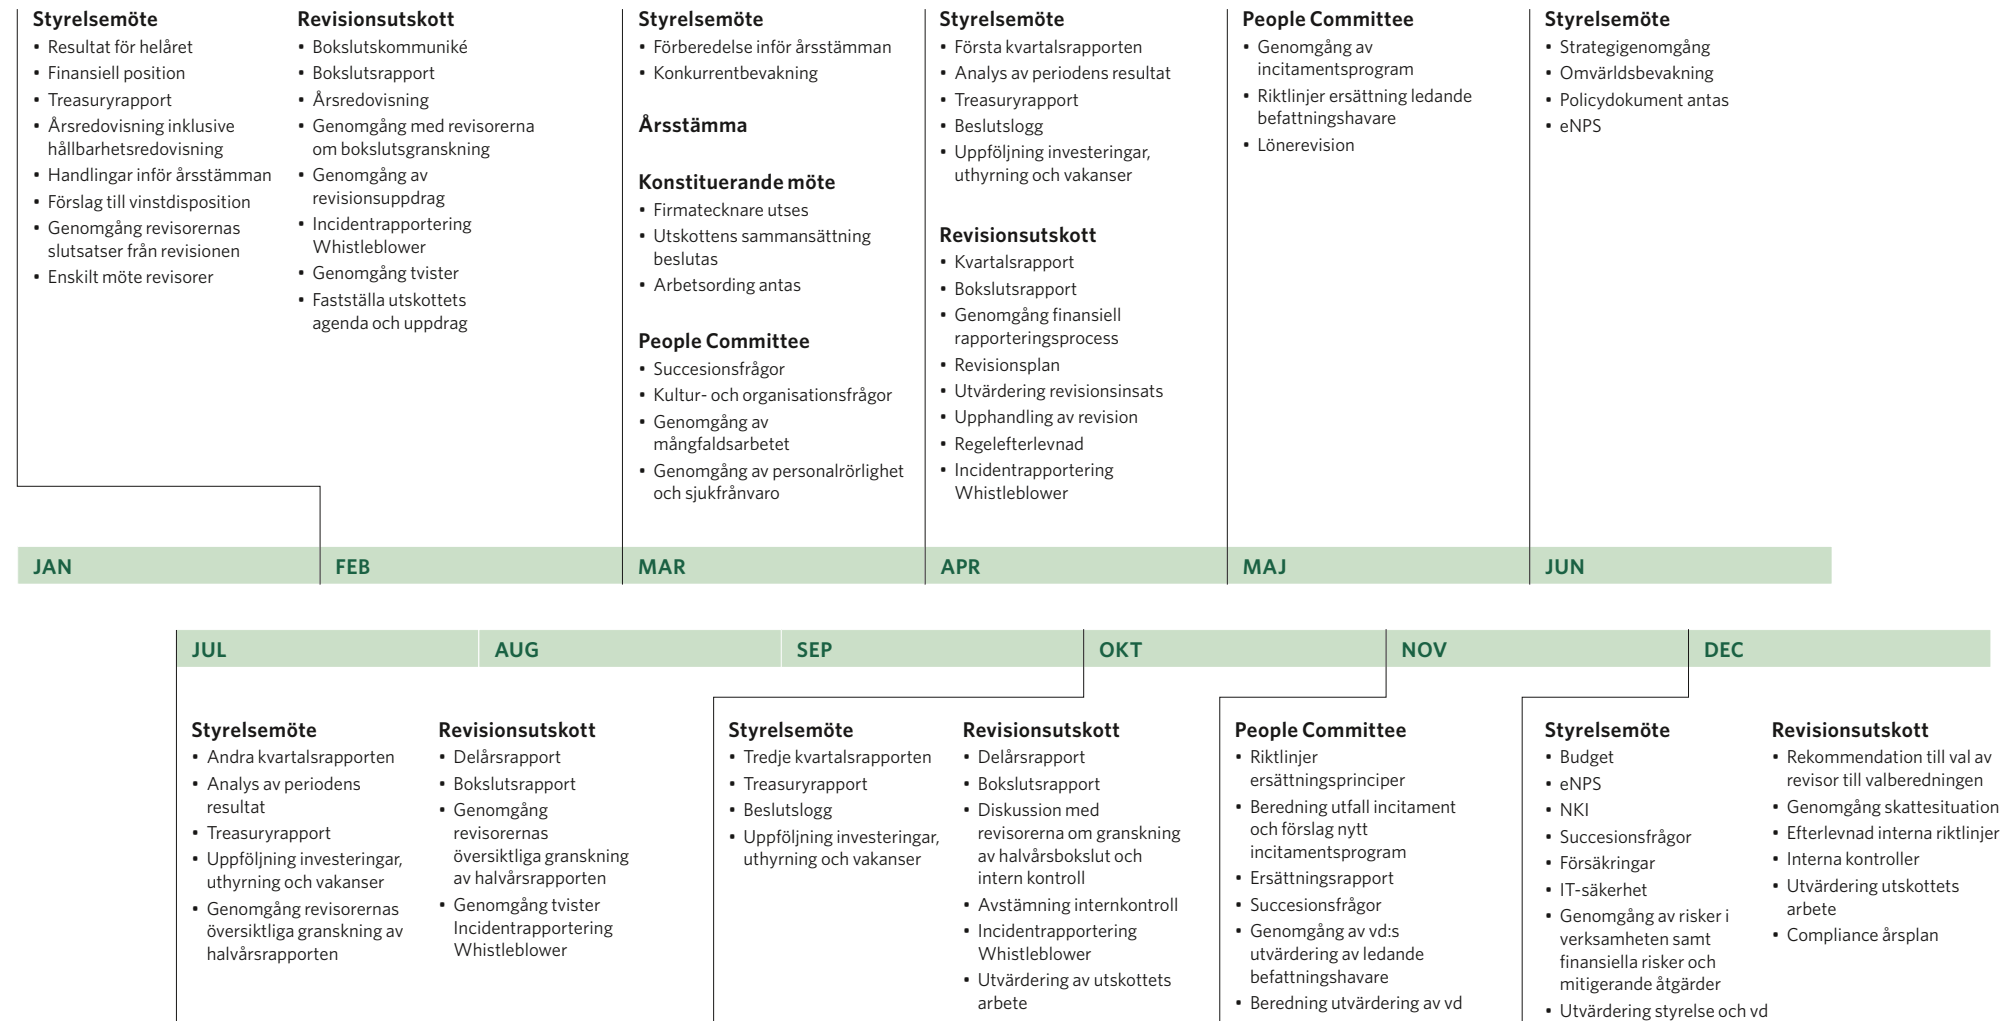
**Styrelsemöte**
- Resultat för helåret
- Finansiell position
- Treasuryrapport
- Årsredovisning inklusive hållbarhetsredovisning
- Handlingar inför årsstämman
- Förslag till vinstdisposition
- Genomgång revisorernas slutsatser från revisionen
- Enskilt möte revisorer

**Revisionsutskott**
- Bokslutskommuniké
- Bokslutsrapport
- Årsredovisning
- Genomgång med revisorerna om bokslutsgranskning
- Genomgång av revisionsuppdrag
- Incidentrapportering Whistleblower
- Genomgång tvister
- Fastställa utskottets agenda och uppdrag

**Styrelsemöte**
- Förberedelse inför årsstämman
- Konkurrentbevakning

**Årsstämma**

**Konstituerande möte**
- Firmatecknare utses
- Utskottens sammansättning beslutas
- Arbetsording antas

**People Committee**
- Succesionsfrågor
- Kultur- och organisationsfrågor
- Genomgång av mångfaldsarbetet
- Genomgång av personalrörlighet och sjukfrånvaro

**Styrelsemöte**
- Första kvartalsrapporten
- Analys av periodens resultat
- Treasuryrapport
- Beslutslogg
- Uppföljning investeringar, uthyrning och vakanser

**Revisionsutskott**
- Kvartalsrapport
- Bokslutsrapport
- Genomgång finansiell rapporteringsprocess
- Revisionsplan
- Utvärdering revisionsinsats
- Upphandling av revision
- Regelefterlevnad
- Incidentrapportering Whistleblower

**People Committee**
- Genomgång av incitamentsprogram
- Riktlinjer ersättning ledande befattningshavare
- Lönerevision

**Styrelsemöte**
- Strategigenomgång
- Omvärldsbevakning
- Policydokument antas
- eNPS

JAN FEB MAR APR MAJ JUN

JUL AUG SEP OKT NOV DEC

**Styrelsemöte**
- Andra kvartalsrapporten
- Analys av periodens resultat
- Treasuryrapport
- Uppföljning investeringar, uthyrning och vakanser
- Genomgång revisorernas översiktliga granskning av halvårsrapporten

**Revisionsutskott**
- Delårsrapport
- Bokslutsrapport
- Genomgång revisorernas översiktliga granskning av halvårsrapporten
- Genomgång tvister Incidentrapportering Whistleblower

**Styrelsemöte**
- Tredje kvartalsrapporten
- Treasuryrapport
- Beslutslogg
- Uppföljning investeringar, uthyrning och vakanser

**Revisionsutskott**
- Delårsrapport
- Bokslutsrapport
- Diskussion med revisorerna om granskning av halvårsbokslut och intern kontroll
- Avstämning internkontroll
- Incidentrapportering Whistleblower
- Utvärdering av utskottets arbete

**People Committee**
- Riktlinjer ersättningsprinciper
- Beredning utfall incitament och förslag nytt incitamentsprogram
- Ersättningsrapport
- Succesionsfrågor
- Genomgång av vd:s utvärdering av ledande befattningshavare
- Beredning utvärdering av vd

**Styrelsemöte**
- Budget
- eNPS
- NKI
- Succesionsfrågor
- Försäkringar
- IT-säkerhet
- Genomgång av risker i verksamheten samt finansiella risker och mitigerande åtgärder
- Utvärdering styrelse och vd

**Revisionsutskott**
- Rekommendation till val av revisor till valberedningen
- Genomgång skattesituation
- Efterlevnad interna riktlinjer
- Interna kontroller
- Utvärdering utskottets arbete
- Compliance årsplan